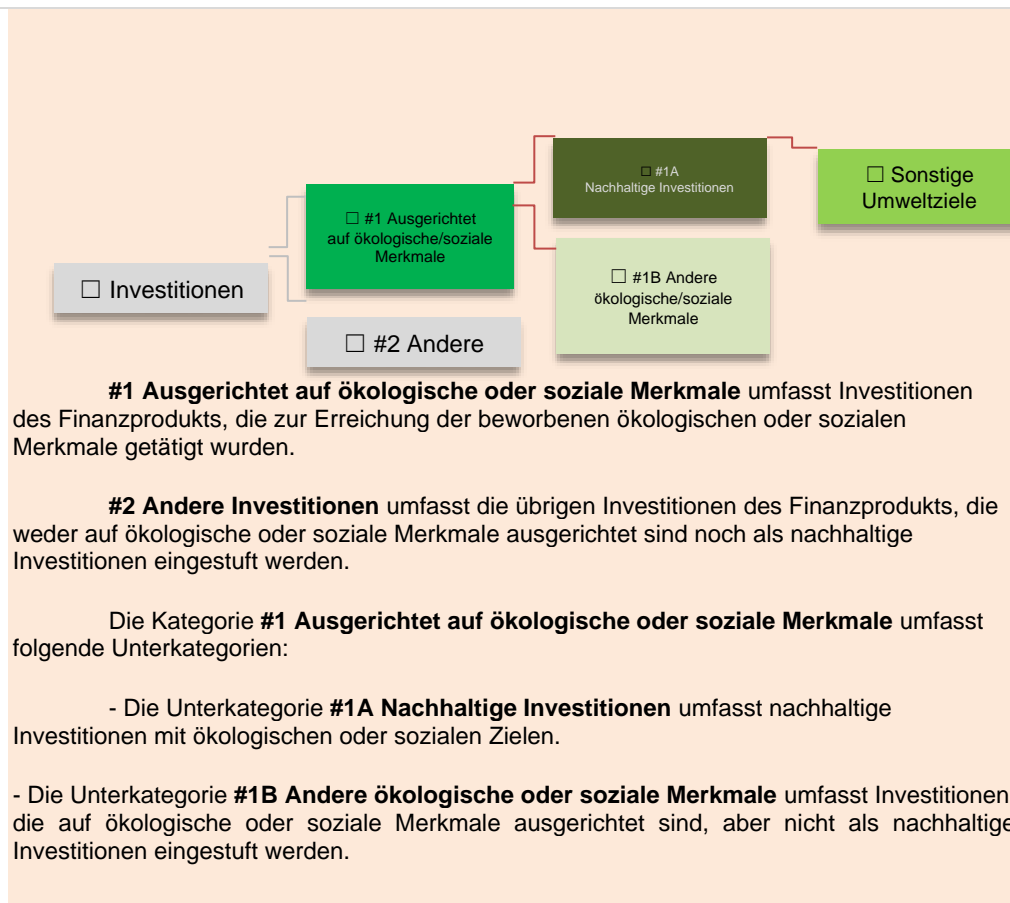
☐ #1A
Nachhaltige Investitionen

☐ Sonstige Umweltziele

☐ #1 Ausgerichtet auf ökologische/soziale Merkmale

☐ Investitionen

☐ #1B Andere ökologische/soziale Merkmale

☐ #2 Andere

**#1 Ausgerichtet auf ökologische oder soziale Merkmale** umfasst Investitionen des Finanzprodukts, die zur Erreichung der beworbenen ökologischen oder sozialen Merkmale getätigt wurden.

**#2 Andere Investitionen** umfasst die übrigen Investitionen des Finanzprodukts, die weder auf ökologische oder soziale Merkmale ausgerichtet sind noch als nachhaltige Investitionen eingestuft werden.

Die Kategorie **#1 Ausgerichtet auf ökologische oder soziale Merkmale** umfasst folgende Unterkategorien:

- Die Unterkategorie **#1A Nachhaltige Investitionen** umfasst nachhaltige Investitionen mit ökologischen oder sozialen Zielen.

- Die Unterkategorie **#1B Andere ökologische oder soziale Merkmale** umfasst Investitionen, die auf ökologische oder soziale Merkmale ausgerichtet sind, aber nicht als nachhaltige Investitionen eingestuft werden.